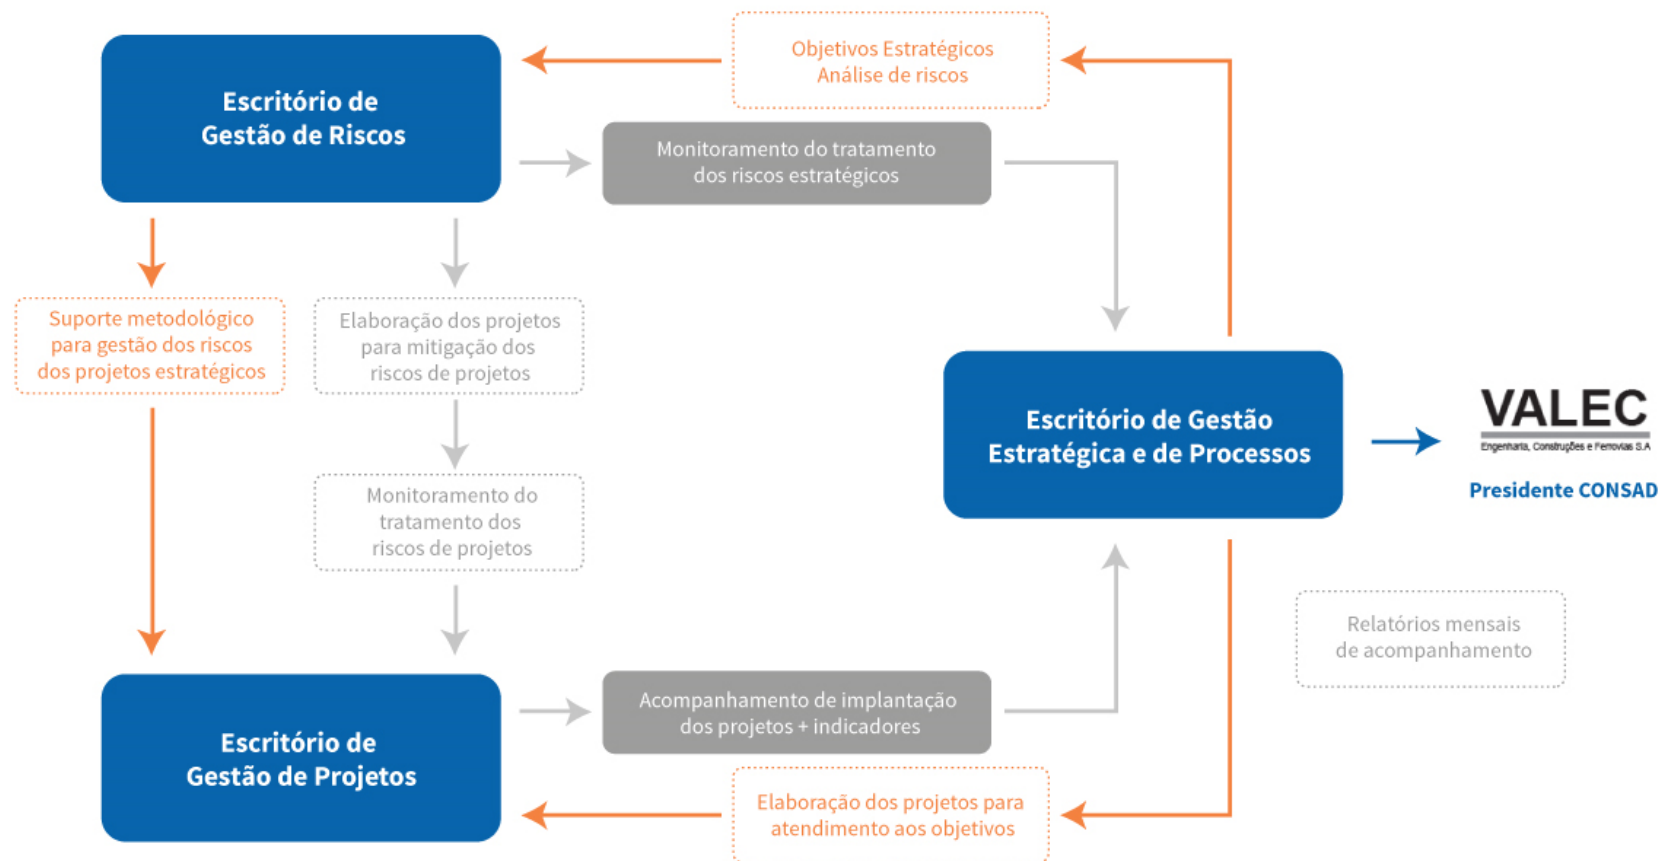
Escritório de Gestão de Riscos

Objetivos Estratégicos
Análise de riscos

Monitoramento do tratamento dos riscos estratégicos

Suporte metodológico para gestão dos riscos dos projetos estratégicos

Elaboração dos projetos para mitigação dos riscos de projetos

Monitoramento do tratamento dos riscos de projetos

Escritório de Gestão Estratégica e de Processos

VALEC
Engenharia, Construções e Ferrovias S.A

Presidente CONSAD

Relatórios mensais de acompanhamento

Escritório de Gestão de Projetos

Acompanhamento de implantação dos projetos + indicadores

Elaboração dos projetos para atendimento aos objetivos